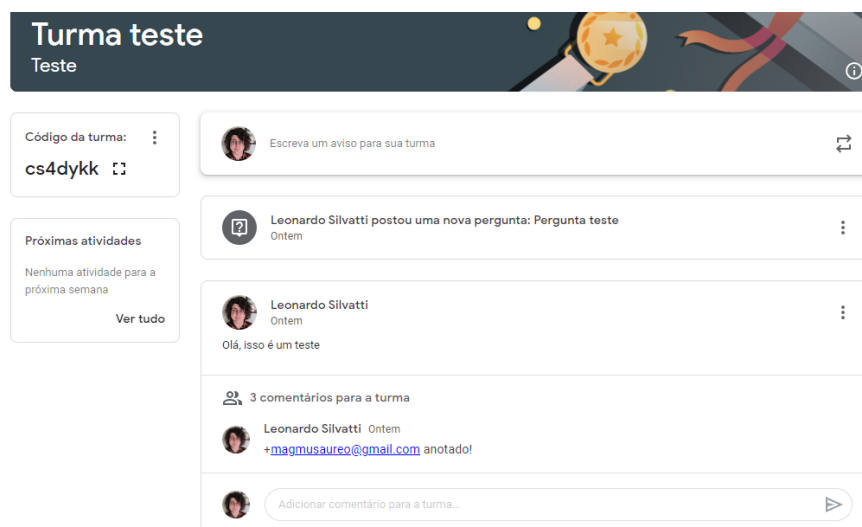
Turma teste
Teste

Código da turma:
cs4dykk

Próximas atividades
Nenhuma atividade para a próxima semana
Ver tudo

Escreva um aviso para sua turma

Leonardo Silvatti postou uma nova pergunta: Pergunta teste
Ontem

Leonardo Silvatti
Ontem
Olá, isso é um teste

3 comentários para a turma

Leonardo Silvatti Ontem
+magmusaureo@gmail.com anotado!

Adicionar comentário para a turma...